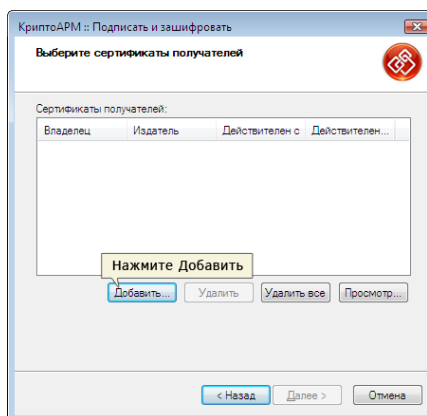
КриптоАРМ :: Подписать и зашифровать

Выберите сертификаты получателей

Сертификаты получателей:

| Владелец | Издатель | Действителен с | Действителен... |
|---|---|---|---|

Нажмите Добавить

Добавить... Удалить Удалить все Просмотр...

< Назад Далее > Отмена